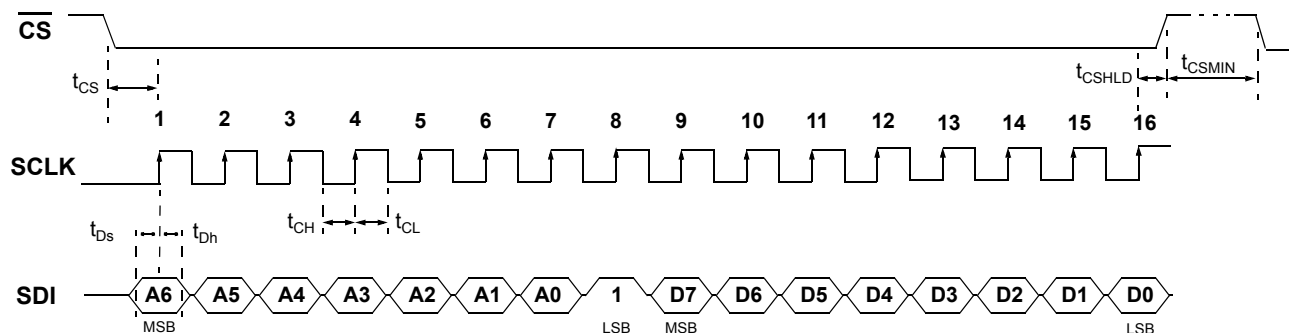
$\overline{\text{CS}}$

$t_{CS}$

$t_{CSHLD}$ $t_{CSMIN}$

1 2 3 4 5 6 7 8 9 10 11 12 13 14 15 16

SCLK

$t_{Ds}$ $t_{Dh}$ $t_{CH}$ $t_{CL}$

SDI A6 A5 A4 A3 A2 A1 A0 1 D7 D6 D5 D4 D3 D2 D1 D0

MSB LSB MSB LSB